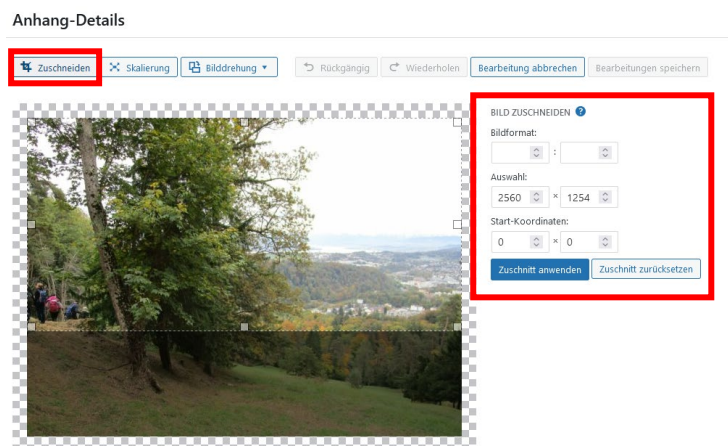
Anhang-Details

Zuschneiden Skalierung Bilddrehung ▾ Rückgängig Wiederholen Bearbeitung abbrechen Bearbeitungen speichern

BILD ZUSCHNEIDEN ?

Bildformat:

:

Auswahl:

2560 × 1254

Start-Koordinaten:

0 × 0

Zuschnitt anwenden Zuschnitt zurücksetzen